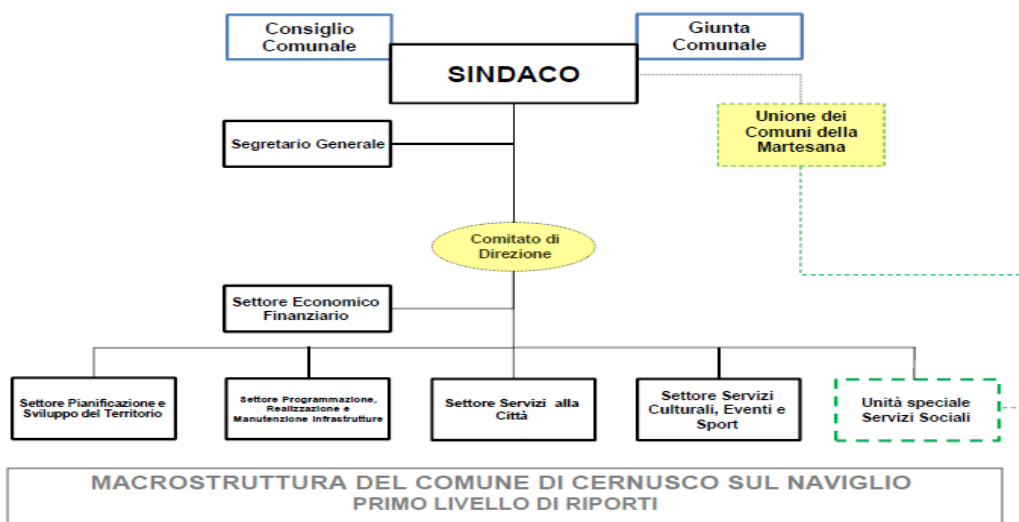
Consiglio Comunale

Giunta Comunale

SINDACO

Unione dei Comuni della Martesana

Segretario Generale

Comitato di Direzione

Settore Economico Finanziario

Settore Pianificazione e Sviluppo del Territorio

Settore Programmazione, Realizzazione e Manutenzione Infrastrutture

Settore Servizi alla Città

Settore Servizi Culturali, Eventi e Sport

Unità speciale Servizi Sociali

MACROSTRUTTURA DEL COMUNE DI CERNUSCO SUL NAVIGLIO
PRIMO LIVELLO DI RIPORTI